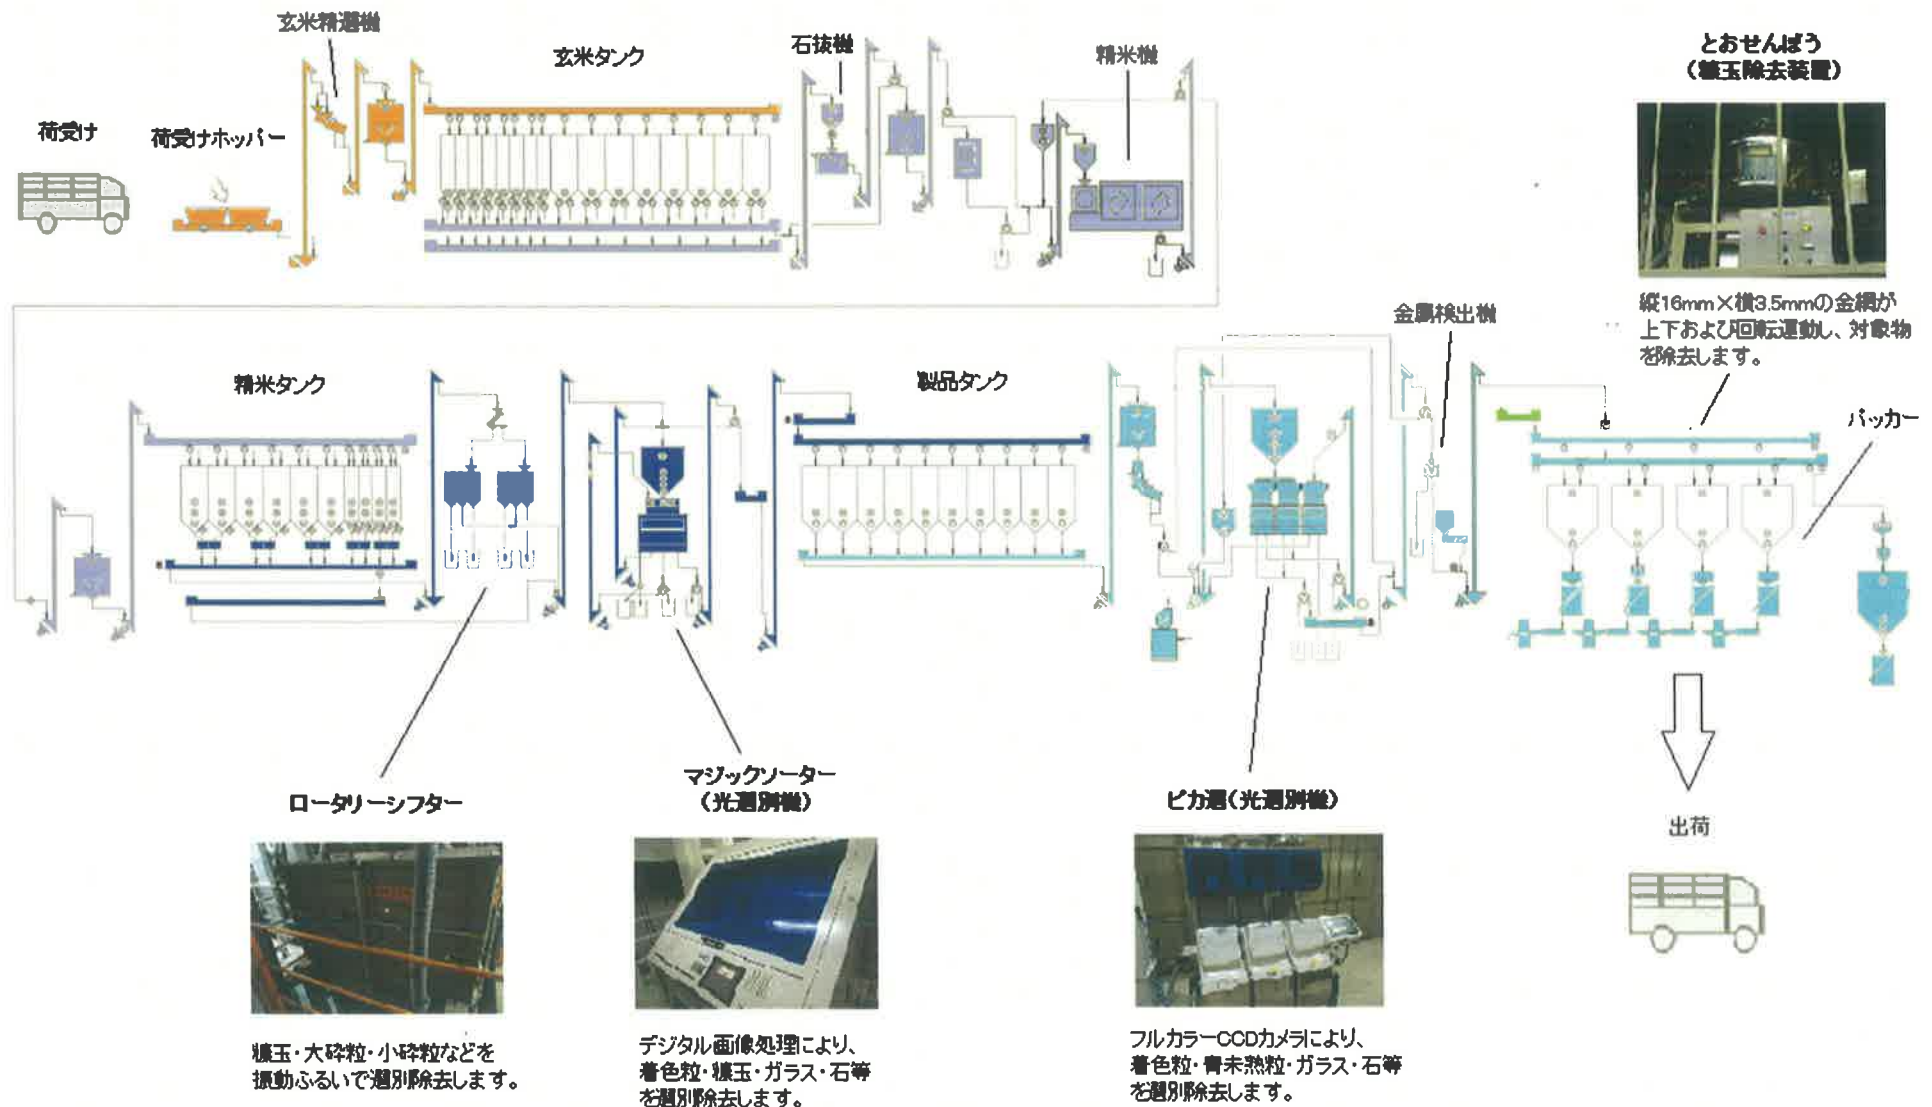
荷受け

荷受けホッパー

玄米精選機

玄米タンク

石抜機

精米機

とおせんぼう
（糠玉除去装置）

縦16mm×横3.5mmの金網が上下および回転運動し、対象物を除去します。

金属検出機

精米タンク

製品タンク

パッカー

ロータリーシフター

糠玉・大砕粒・小砕粒などを振動ふるいで選別除去します。

マジックソーター
（光選別機）

デジタル画像処理により、着色粒・糠玉・ガラス・石等を選別除去します。

ピカ選（光選別機）

フルカラーCCDカメラにより、着色粒・青未熟粒・ガラス・石等を選別除去します。

出荷